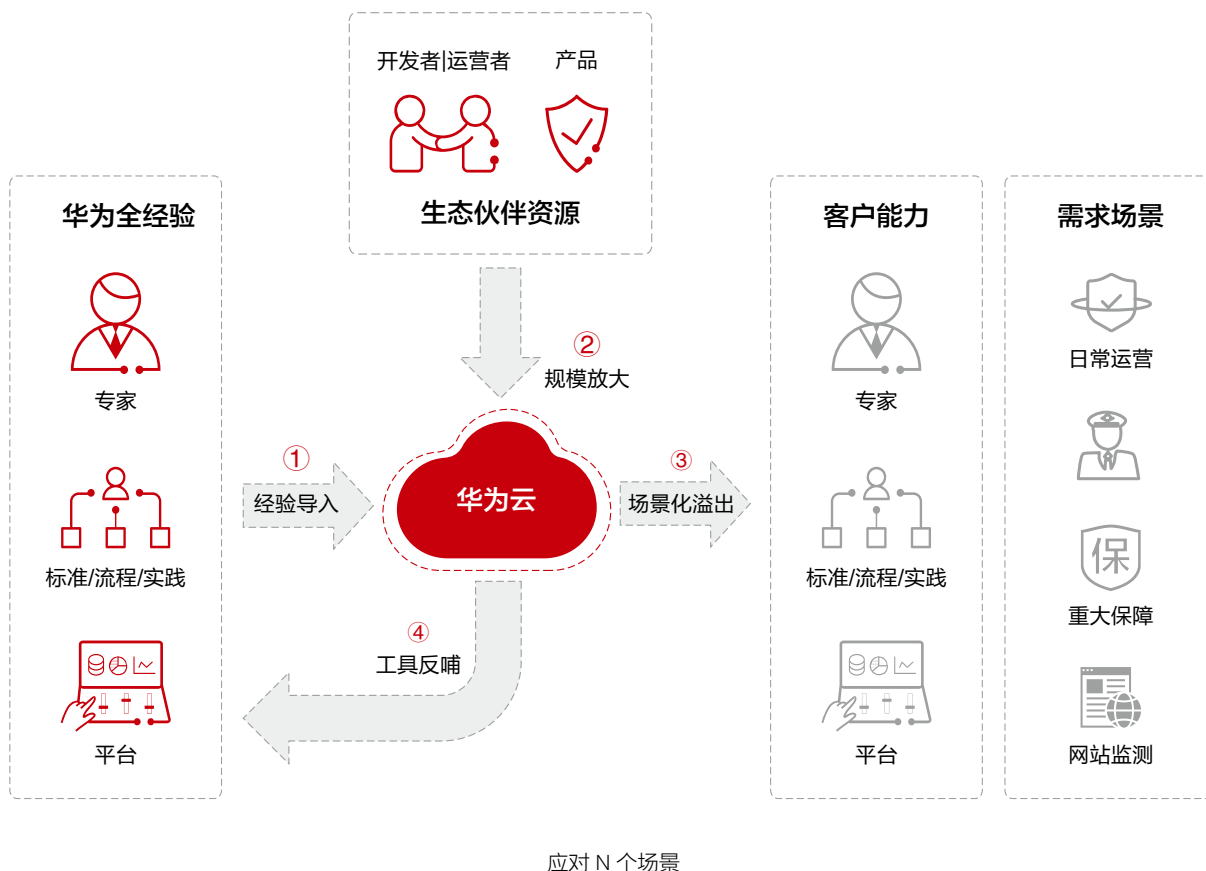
开发者|运营者
产品
生态伙伴资源

华为全经验
专家
标准/流程/实践
平台

① 经验导入
② 规模放大
华为云
③ 场景化溢出
④ 工具反哺

客户能力
专家
标准/流程/实践
平台

需求场景
日常运营
重大保障
保
网站监测

应对 N 个场景